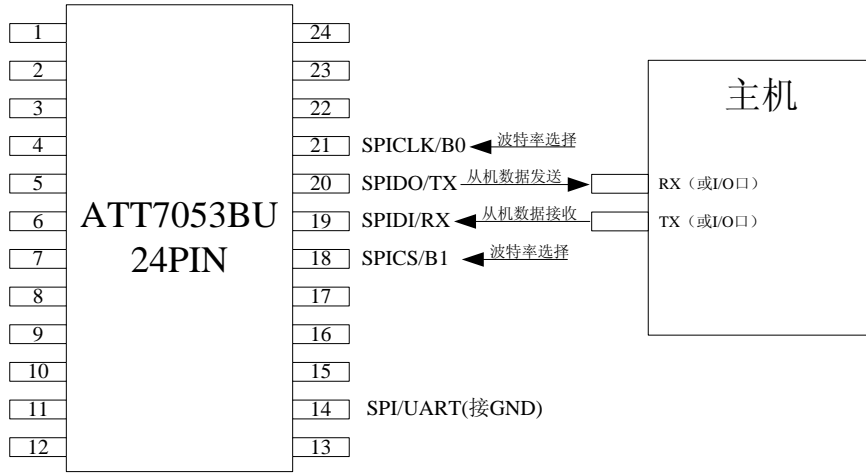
1
2
3
4
5
6
7
8
9
10
11
12

ATT7053BU
24PIN

24
23
22
21 SPICLK/B0 波特率选择
20 SPIDO/TX 从机数据发送
19 SPIDI/RX 从机数据接收
18 SPICS/B1 波特率选择
17
16
15
14 SPI/UART(接GND)
13

主机
RX（或I/O口）
TX（或I/O口）